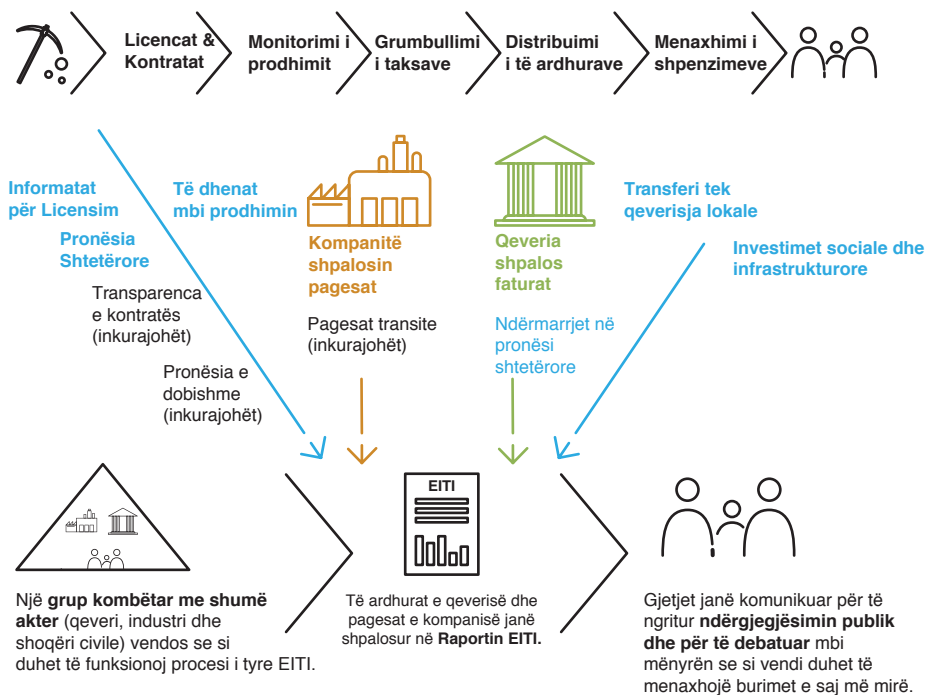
Licencat & Kontratat

Monitorimi i prodhimit

Grumbullimi i taksave

Distribuimi i të ardhurave

Menaxhimi i shpenzimeve

Informatat për Licensim

Pronësia Shtetërore

Të dhenat mbi prodhimin

Transparenca e kontratës (inkurajohët)

Pronësia e dobishme (inkurajohët)

Kompanitë shpalosin pagesat

Pagesat transite (inkurajohët)

Qeveria shpalos faturat

Ndërmarrjet në pronësi shtetërore

Transferi tek qeverisja lokale

Investimet sociale dhe infrastrukturore

EITI

Një **grup kombëtar me shumë akter** (qeveri, industri dhe shoqëri civile) vendos se si duhet të funksionoj procesi i tyre EITI.

Të ardhurat e qeverisë dhe pagesat e kompanisë janë shpalosur në **Raportin EITI.**

Gjetjet janë komunikuar për të ngritur **ndërgjegjësimin publik dhe për të debatuar** mbi mënyrën se si vendi duhet të menaxhojë burimet e saj më mirë.